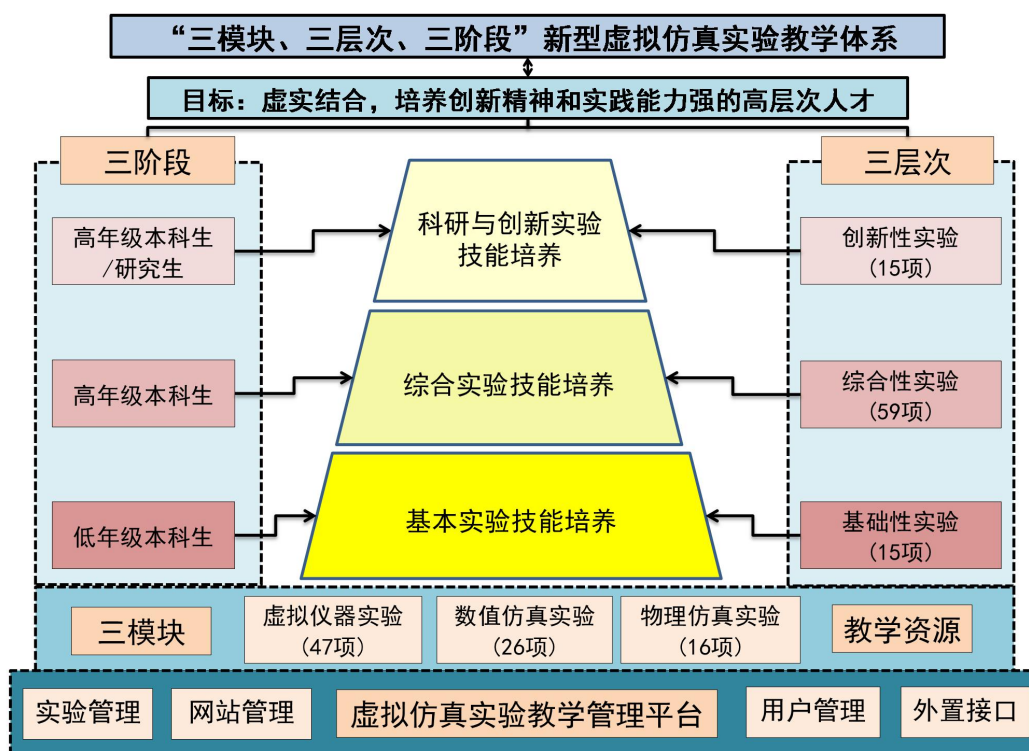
“三模块、三层次、三阶段”新型虚拟仿真实验教学体系

目标：虚实结合，培养创新精神和实践能力强的高层次人才

三阶段

高年级本科生/研究生

高年级本科生

低年级本科生

科研与创新实验技能培养

综合实验技能培养

基本实验技能培养

三层次

创新性实验（15项）

综合性实验（59项）

基础性实验（15项）

三模块

虚拟仪器实验（47项）

数值仿真实验（26项）

物理仿真实验（16项）

教学资源

实验管理

网站管理

虚拟仿真实验教学管理平台

用户管理

外置接口